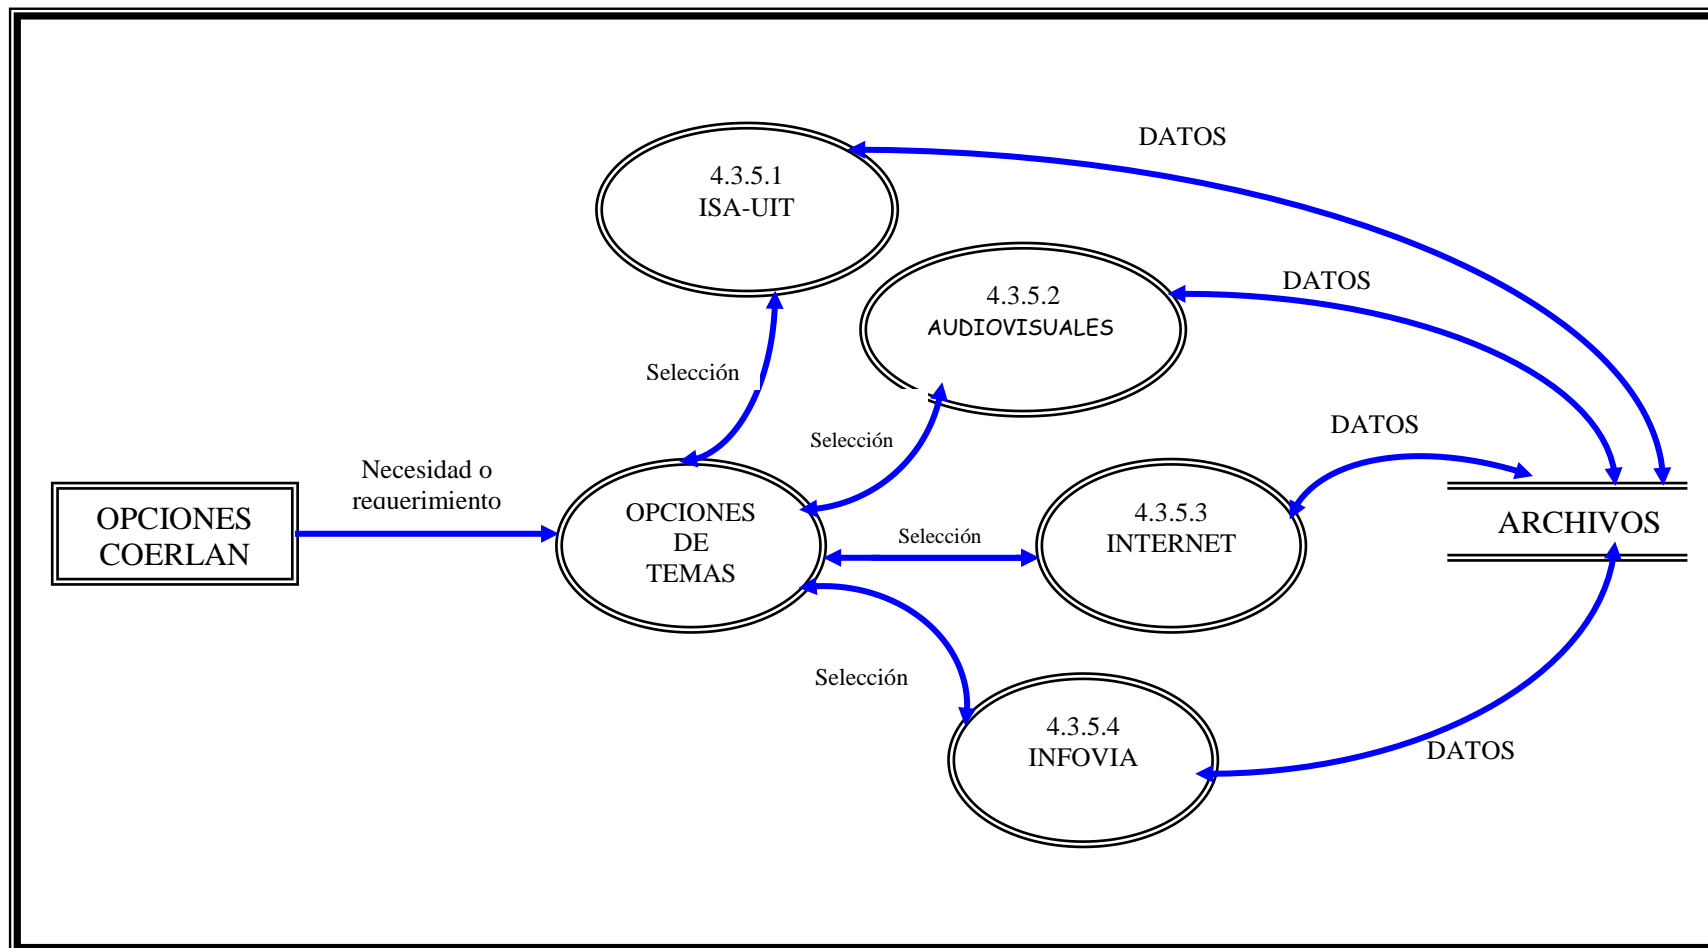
DATOS

4.3.5.1
ISA-UIT

4.3.5.2
AUDIOVISUALES

DATOS

Selección

Selección

DATOS

Necesidad o requerimiento

OPCIONES COERLAN

OPCIONES DE TEMAS

Selección

4.3.5.3
INTERNET

ARCHIVOS

Selección

4.3.5.4
INFOVIA

DATOS